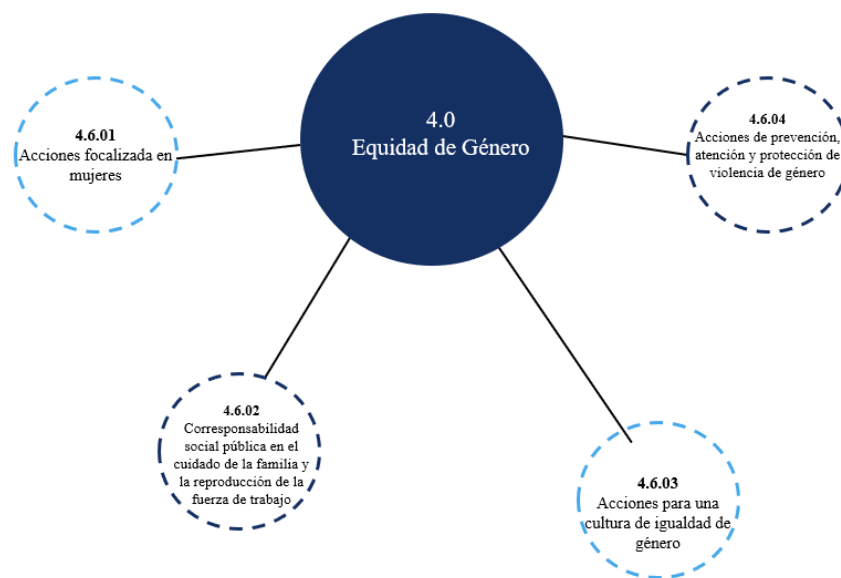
4.0
Equidad de Género

4.6.01
Acciones focalizada en mujeres

4.6.04
Acciones de prevención, atención y protección de violencia de género

4.6.02
Corresponsabilidad social pública en el cuidado de la familia y la reproducción de la fuerza de trabajo

4.6.03
Acciones para una cultura de igualdad de género